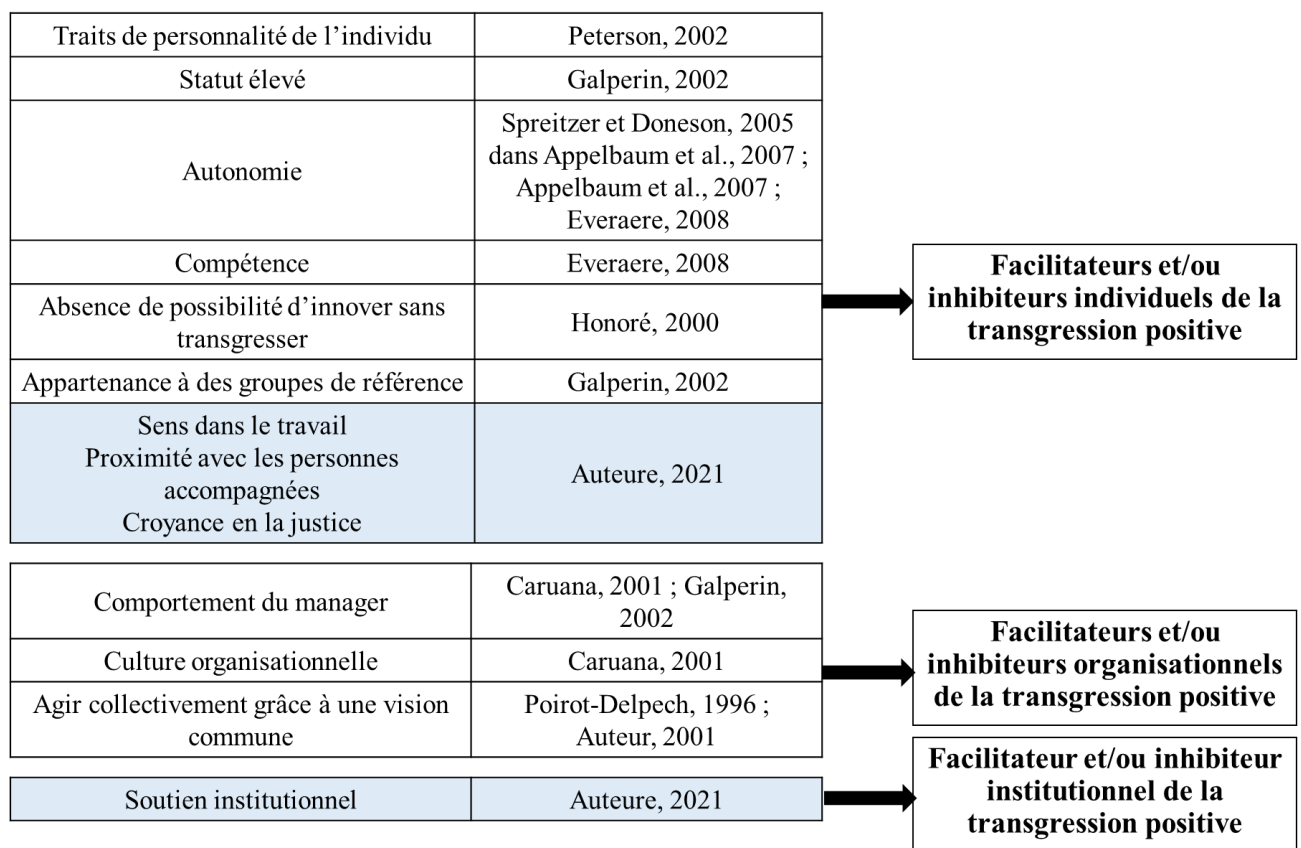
| Traits de personnalité de l'individu | Peterson, 2002 |
|---|---|
| Statut élevé | Galperin, 2002 |
| Autonomie | Spreitzer et Doneson, 2005 dans Appelbaum et al., 2007 ; Appelbaum et al., 2007 ; Everaere, 2008 |
| Compétence | Everaere, 2008 |
| Absence de possibilité d'innover sans transgresser | Honoré, 2000 |
| Appartenance à des groupes de référence | Galperin, 2002 |
| Sens dans le travail Proximité avec les personnes accompagnées Croyance en la justice | Auteure, 2021 |

**Facilitateurs et/ou inhibiteurs individuels de la transgression positive**

| Comportement du manager | Caruana, 2001 ; Galperin, 2002 |
|---|---|
| Culture organisationnelle | Caruana, 2001 |
| Agir collectivement grâce à une vision commune | Poirot-Delpech, 1996 ; Auteur, 2001 |

**Facilitateurs et/ou inhibiteurs organisationnels de la transgression positive**

| Soutien institutionnel | Auteure, 2021 |
|---|---|

**Facilitateur et/ou inhibiteur institutionnel de la transgression positive**